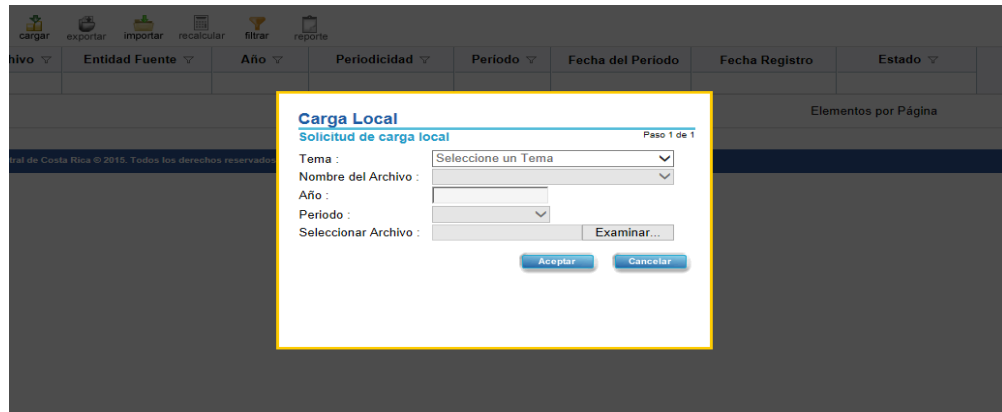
cargar exportar importar recalcular filtrar reporte

| hivo | Entidad Fuente | Año | Periodicidad | Periodo | Fecha del Período | Fecha Registro | Estado |
|---|---|---|---|---|---|---|---|

Elementos por Página

tral de Costa Rica © 2015. Todos los derechos reservados

Carga Local
Solicitud de carga local
Paso 1 de 1

Tema : Seleccione un Tema
Nombre del Archivo :
Año :
Periodo :
Seleccionar Archivo : Examinar...

Aceptar Cancelar